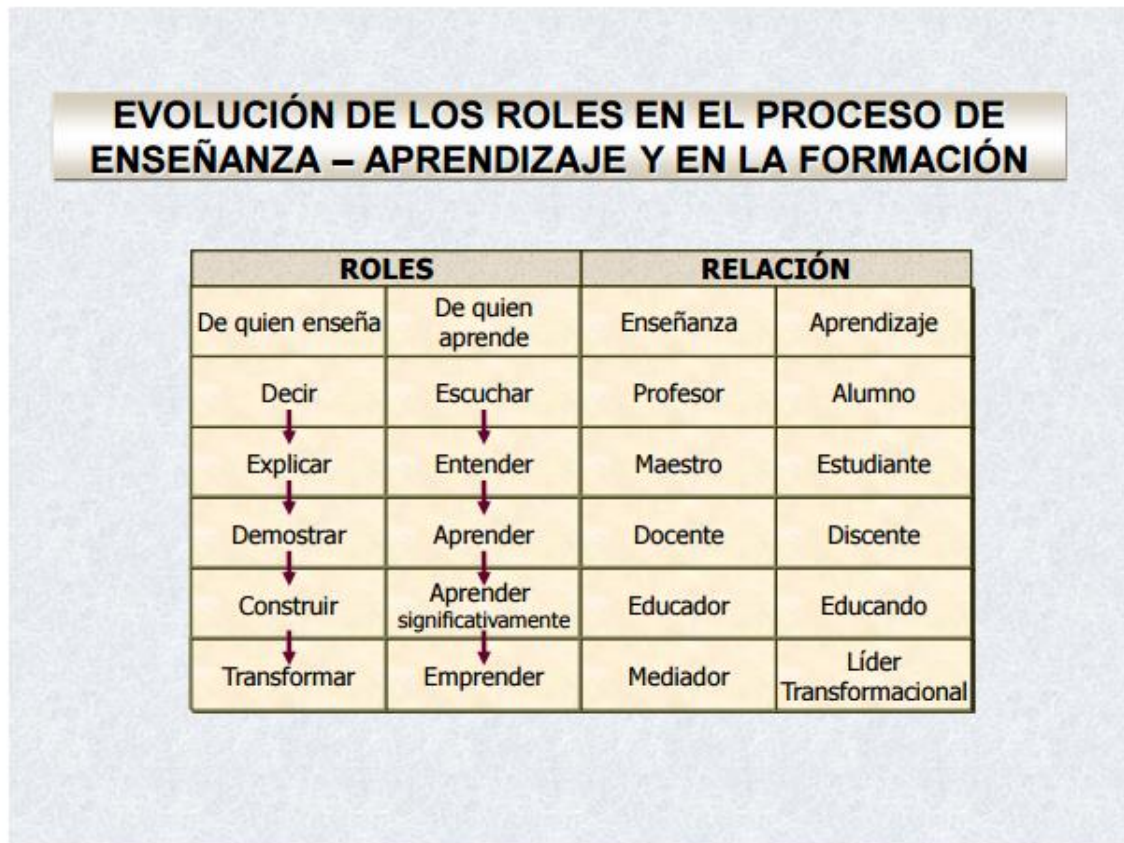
EVOLUCIÓN DE LOS ROLES EN EL PROCESO DE ENSEÑANZA – APRENDIZAJE Y EN LA FORMACIÓN

| ROLES | | RELACIÓN | |
|---|---|---|---|
| De quien enseña | De quien aprende | Enseñanza | Aprendizaje |
| Decir | Escuchar | Profesor | Alumno |
| Explicar | Entender | Maestro | Estudiante |
| Demostrar | Aprender | Docente | Discente |
| Construir | Aprender significativamente | Educador | Educando |
| Transformar | Emprender | Mediador | Líder Transformacional |